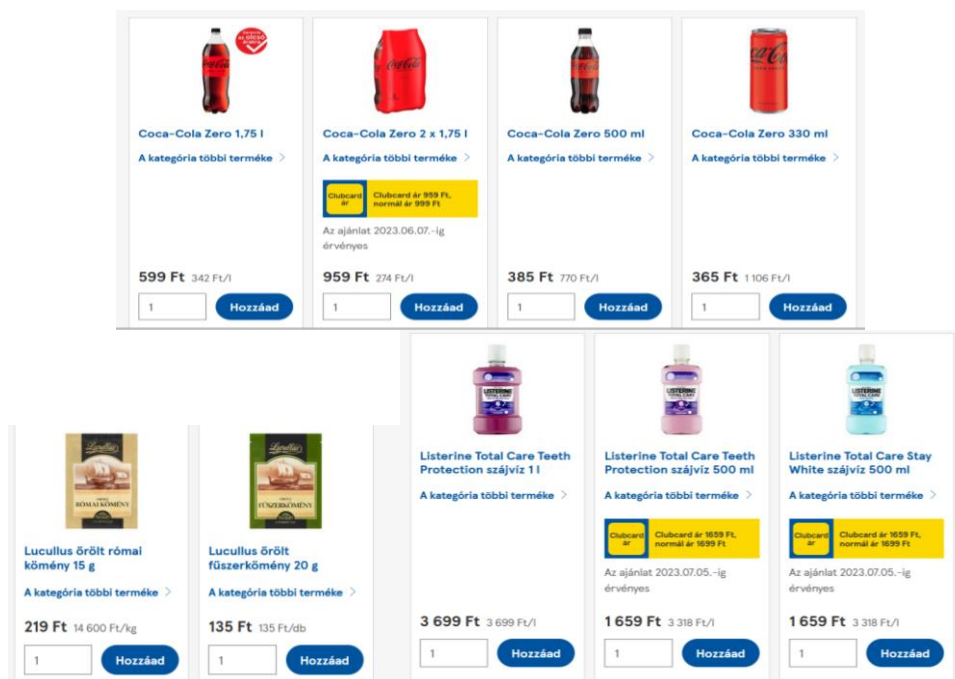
Coca-Cola Zero 1,75 l

A kategória többi terméke >

599 Ft 342 Ft/l

1 Hozzáad

Coca-Cola Zero 2 x 1,75 l

A kategória többi terméke >

Clubcard ár Clubcard ár 959 Ft, normál ár 999 Ft

Az ajánlat 2023.06.07.-ig érvényes

959 Ft 274 Ft/l

1 Hozzáad

Coca-Cola Zero 500 ml

A kategória többi terméke >

385 Ft 770 Ft/l

1 Hozzáad

Coca-Cola Zero 330 ml

A kategória többi terméke >

365 Ft 1 106 Ft/l

1 Hozzáad

Lucullus örölt római kömény 15 g

A kategória többi terméke >

219 Ft 14 600 Ft/kg

1 Hozzáad

Lucullus örölt fűszerkömény 20 g

A kategória többi terméke >

135 Ft 135 Ft/db

1 Hozzáad

Listerine Total Care Teeth Protection szájvíz 1 l

A kategória többi terméke >

3 699 Ft 3 699 Ft/l

1 Hozzáad

Listerine Total Care Teeth Protection szájvíz 500 ml

A kategória többi terméke >

Clubcard ár Clubcard ár 1659 Ft, normál ár 1699 Ft

Az ajánlat 2023.07.05.-ig érvényes

1 659 Ft 3 318 Ft/l

1 Hozzáad

Listerine Total Care Stay White szájvíz 500 ml

A kategória többi terméke >

Clubcard ár Clubcard ár 1659 Ft, normál ár 1699 Ft

Az ajánlat 2023.07.05.-ig érvényes

1 659 Ft 3 318 Ft/l

1 Hozzáad